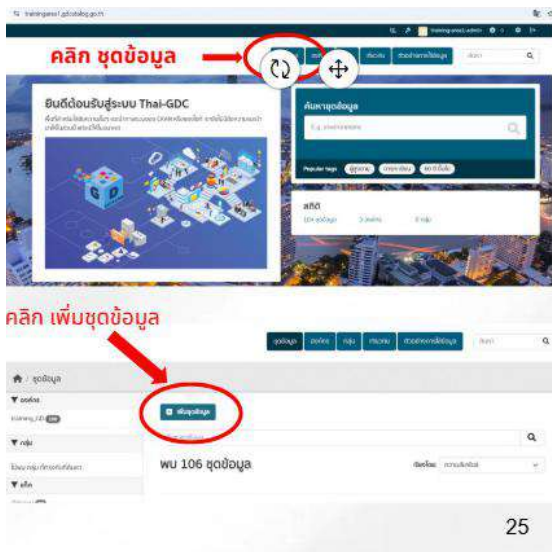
คลิก ชุดข้อมูล

ยินดีต้อนรับสู่ระบบ Thai-GDC

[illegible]

ค้นหาชุดข้อมูล

Popular tags

สถิติ

104 ชุดข้อมูล

คลิก เพิ่มชุดข้อมูล

ชุดข้อมูล

องค์กร

กลุ่ม

เกี่ยวกับ

ชุดข้อมูล

▼ องค์กร

▼ กลุ่ม

▼ แท็ก

เพิ่มชุดข้อมูล

พบ 106 ชุดข้อมูล

25